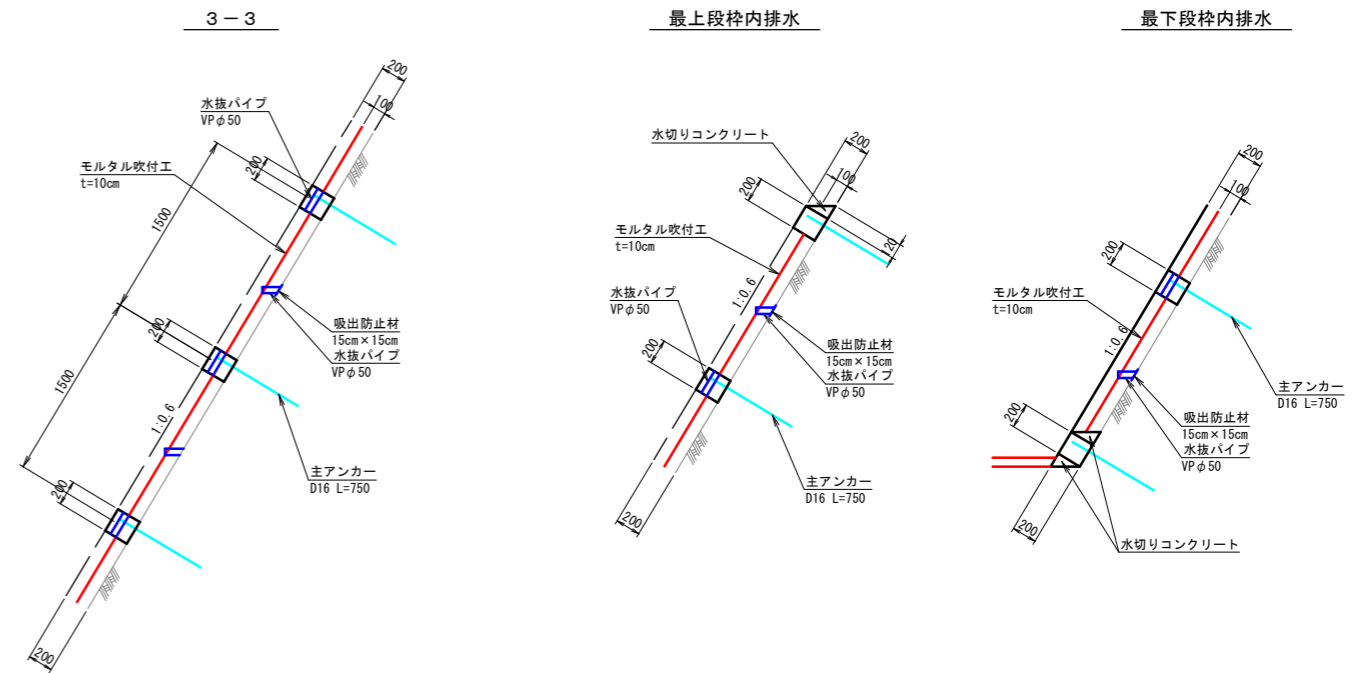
３－３

200
100
水抜パイプ
VPφ50
モルタル吹付工
t=10cm
200
1500
200
吸出防止材
15cm×15cm
水抜パイプ
VPφ50
1500
1:0.6
主アンカー
D16 L=750
200
200

最上段枠内排水

水切りコンクリート
200
200
100
モルタル吹付工
t=10cm
20
1:0.6
水抜パイプ
VPφ50
吸出防止材
15cm×15cm
水抜パイプ
VPφ50
200
主アンカー
D16 L=750
200

最下段枠内排水

200
100
200
モルタル吹付工
t=10cm
1:0.6
主アンカー
D16 L=750
吸出防止材
15cm×15cm
水抜パイプ
VPφ50
200
200
水切りコンクリート